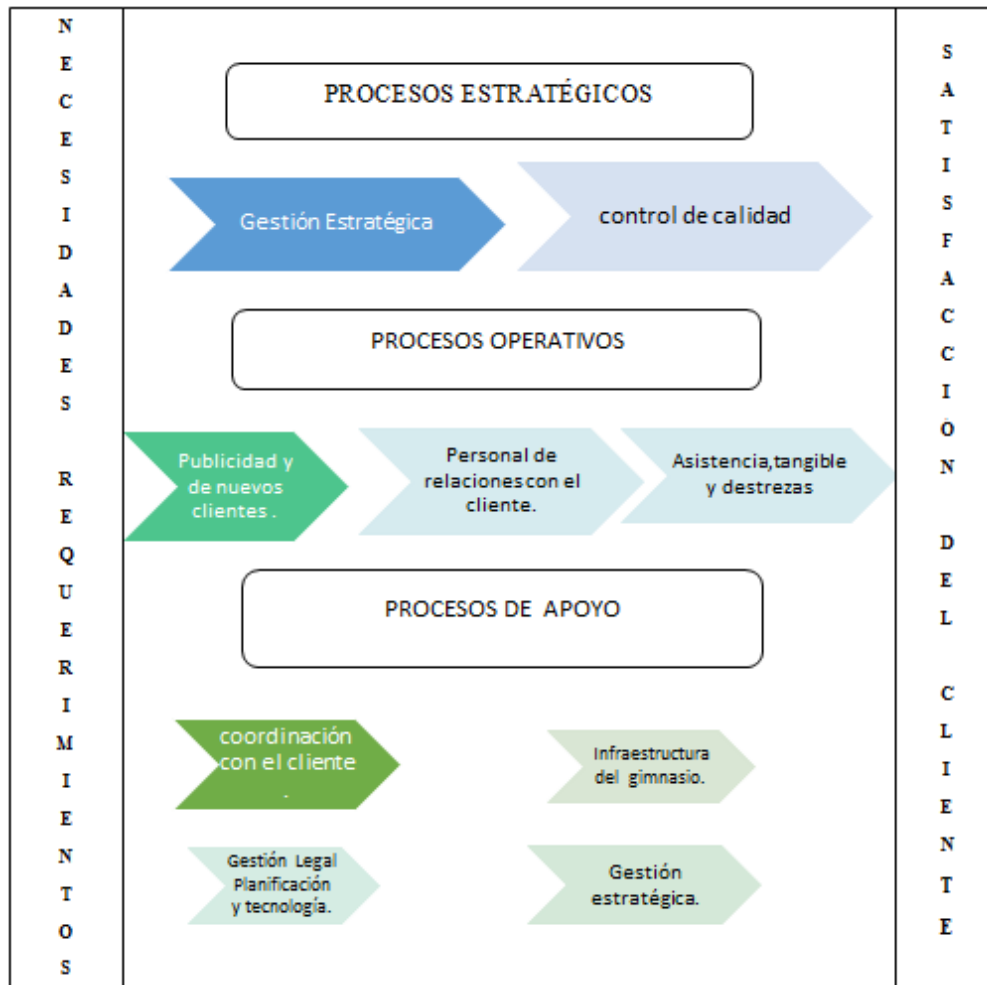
N
E
C
E
S
I
D
A
D
E
S

R
E
Q
U
E
R
I
M
I
E
N
T
O
S

PROCESOS ESTRATÉGICOS

Gestión Estratégica

control de calidad

PROCESOS OPERATIVOS

Publicidad y de nuevos clientes .

Personal de relacionescon el cliente.

Asistencia,tangible y destrezas

PROCESOS DE APOYO

coordinación con el cliente .

Infraestructura del gimnasio.

Gestión Legal Planificación y tecnología.

Gestión estratégica.

S
A
T
I
S
F
A
C
C
I
Ó
N

D
E
L

C
L
I
E
N
T
E